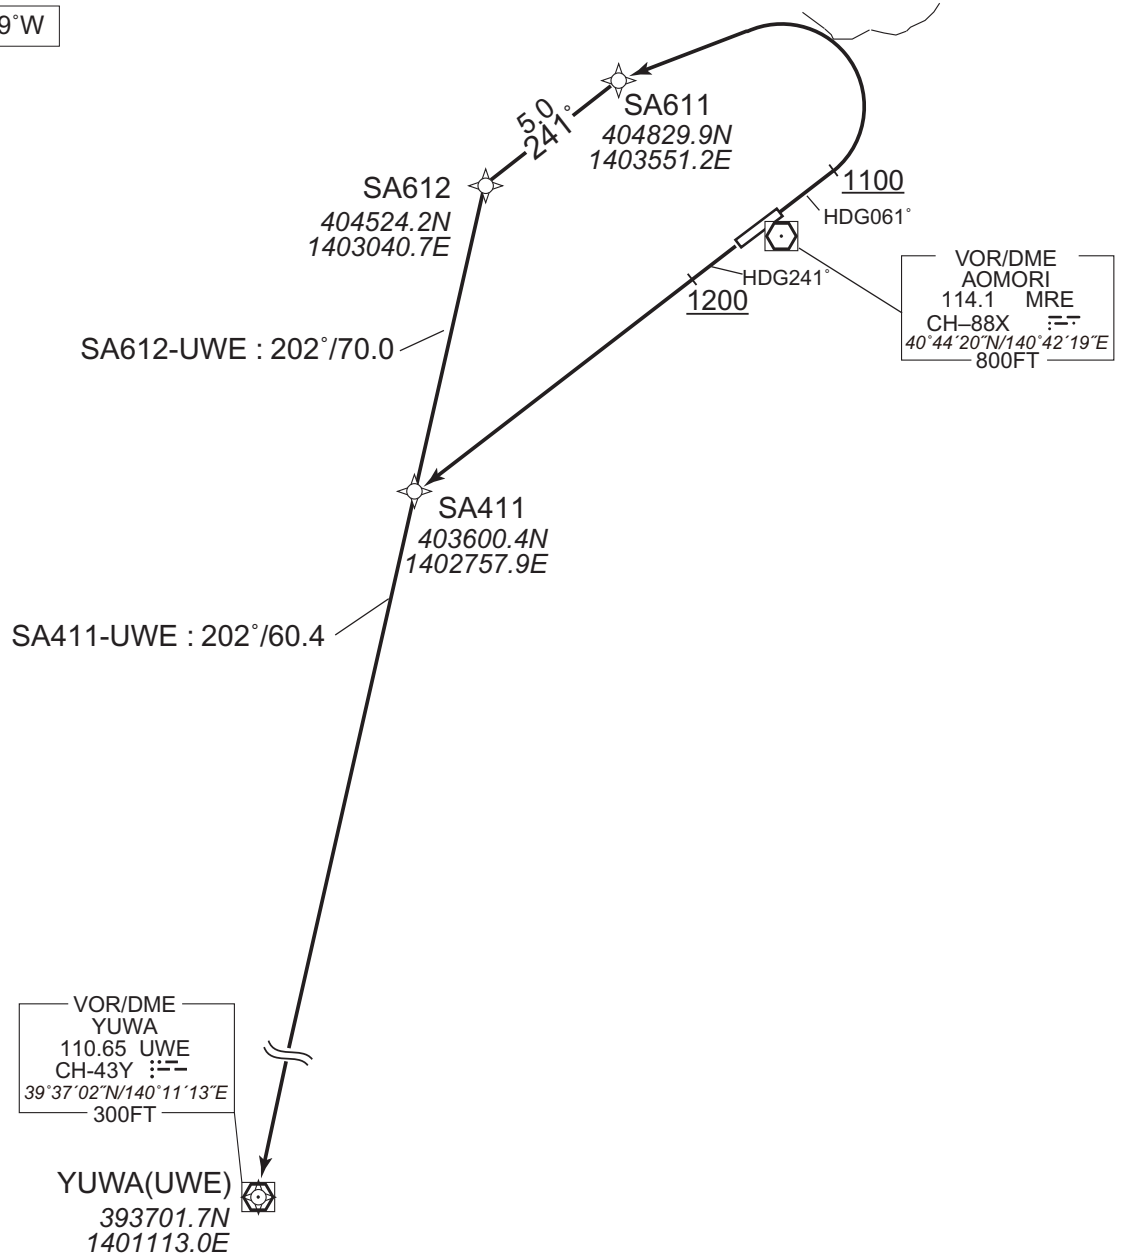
9°W

SA611
404829.9N
1403551.2E

5.0
241°

SA612
404524.2N
1403040.7E

1100
HDG061°

HDG241°
1200

VOR/DME
AOMORI
114.1 MRE
CH–88X
40°44′20″N/140°42′19″E
800FT

SA612-UWE : 202°/70.0

SA411
403600.4N
1402757.9E

SA411-UWE : 202°/60.4

VOR/DME
YUWA
110.65 UWE
CH-43Y
39°37′02″N/140°11′13″E
300FT

YUWA(UWE)
393701.7N
1401113.0E